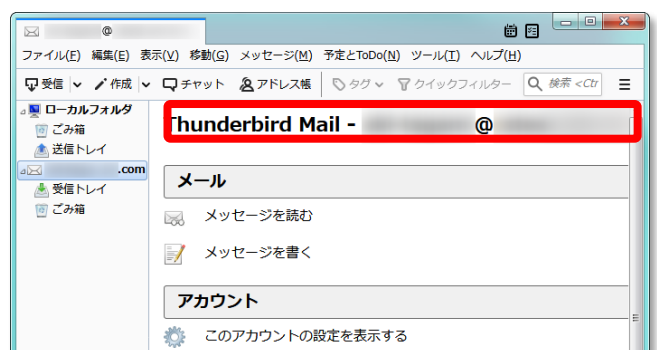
@

ファイル(F) 編集(E) 表示(V) 移動(G) メッセージ(M) 予定とToDo(N) ツール(T) ヘルプ(H)

受信 作成 チャット アドレス帳 タグ クイックフィルター 検索 <Ctr

ローカルフォルダ
ごみ箱
送信トレイ
.com
受信トレイ
ごみ箱

Thunderbird Mail - @

メール

メッセージを読む

メッセージを書く

アカウント

このアカウントの設定を表示する